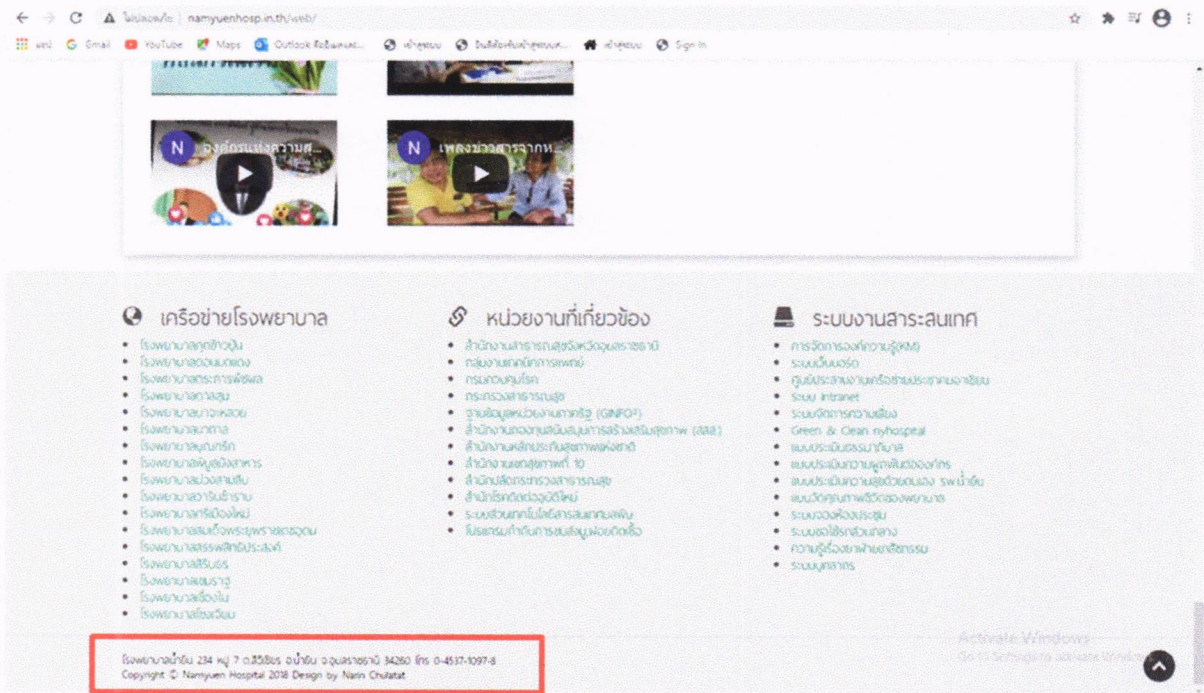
ไม่ปลอดภัย | namyuenhosp.in.th/web/

แอป Gmail YouTube Maps Outlook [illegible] เข้าสู่ระบบ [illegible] เข้าสู่ระบบ Sign In

N องค์กรแห่งความสุ...

N เพลงข่าวสารจากห...

เครือข่ายโรงพยาบาล

• โรงพยาบาล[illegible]
• โรงพยาบาล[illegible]
• โรงพยาบาล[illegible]
• โรงพยาบาล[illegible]
• โรงพยาบาล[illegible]
• โรงพยาบาล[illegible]
• โรงพยาบาล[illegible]
• โรงพยาบาล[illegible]
• โรงพยาบาล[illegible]
• โรงพยาบาล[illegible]
• โรงพยาบาล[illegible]
• โรงพยาบาล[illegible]
• โรงพยาบาล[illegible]
• โรงพยาบาล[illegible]
• โรงพยาบาล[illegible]
• โรงพยาบาล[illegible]
• โรงพยาบาล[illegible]
• โรงพยาบาล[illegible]
• โรงพยาบาล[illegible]

หน่วยงานที่เกี่ยวข้อง

• สำนักงานสาธารณสุขจังหวัดอุบลราชธานี
• กลุ่มงานเทคนิคการแพทย์
• กรมควบคุมโรค
• กระทรวงสาธารณสุข
• ฐานข้อมูลหน่วยงานภาครัฐ (GINFO)
• สำนักงานกองทุนสนับสนุนการสร้างเสริมสุขภาพ (สสส.)
• สำนักงานหลักประกันสุขภาพแห่งชาติ
• สำนักงานเขตสุขภาพที่ 10
• สำนักงานปลัดกระทรวงสาธารณสุข
• สำนักโรคติดต่ออุบัติใหม่
• ระบบส่วนเทคโนโลยีสารสนเทศ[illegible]
• โปรแกรม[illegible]

ระบบงานสารสนเทศ

• การจัดการองค์ความรู้(KM)
• ระบบเว็บบอร์ด
• ศูนย์ประสานงานเครือข่ายประชาคม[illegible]
• ระบบ Intranet
• ระบบจัดการความเสี่ยง
• Green & Clean nyhospital
• แบบประเมินธรรมาภิบาล
• แบบประเมินความผูกพันต่อองค์กร
• แบบประเมินความสุขด้วยตนเอง รพ.น้ำยืน
• แบบวัดคุณภาพชีวิตของพยาบาล
• ระบบจองห้องประชุม
• ระบบขอใช้รถส่วนกลาง
• ความรู้เรื่องยาฝ่ายเภสัชกรรม
• ระบบบุคลากร

โรงพยาบาลน้ำยืน 234 หมู่ 7 ต.สีวิเชียร อ.น้ำยืน จ.อุบลราชธานี 34260 โทร 0-4537-1097-8
Copyright © Namyuen Hospital 2018 Design by Narin Chulatat

Activate Windows
Go to Settings to activate Windows.